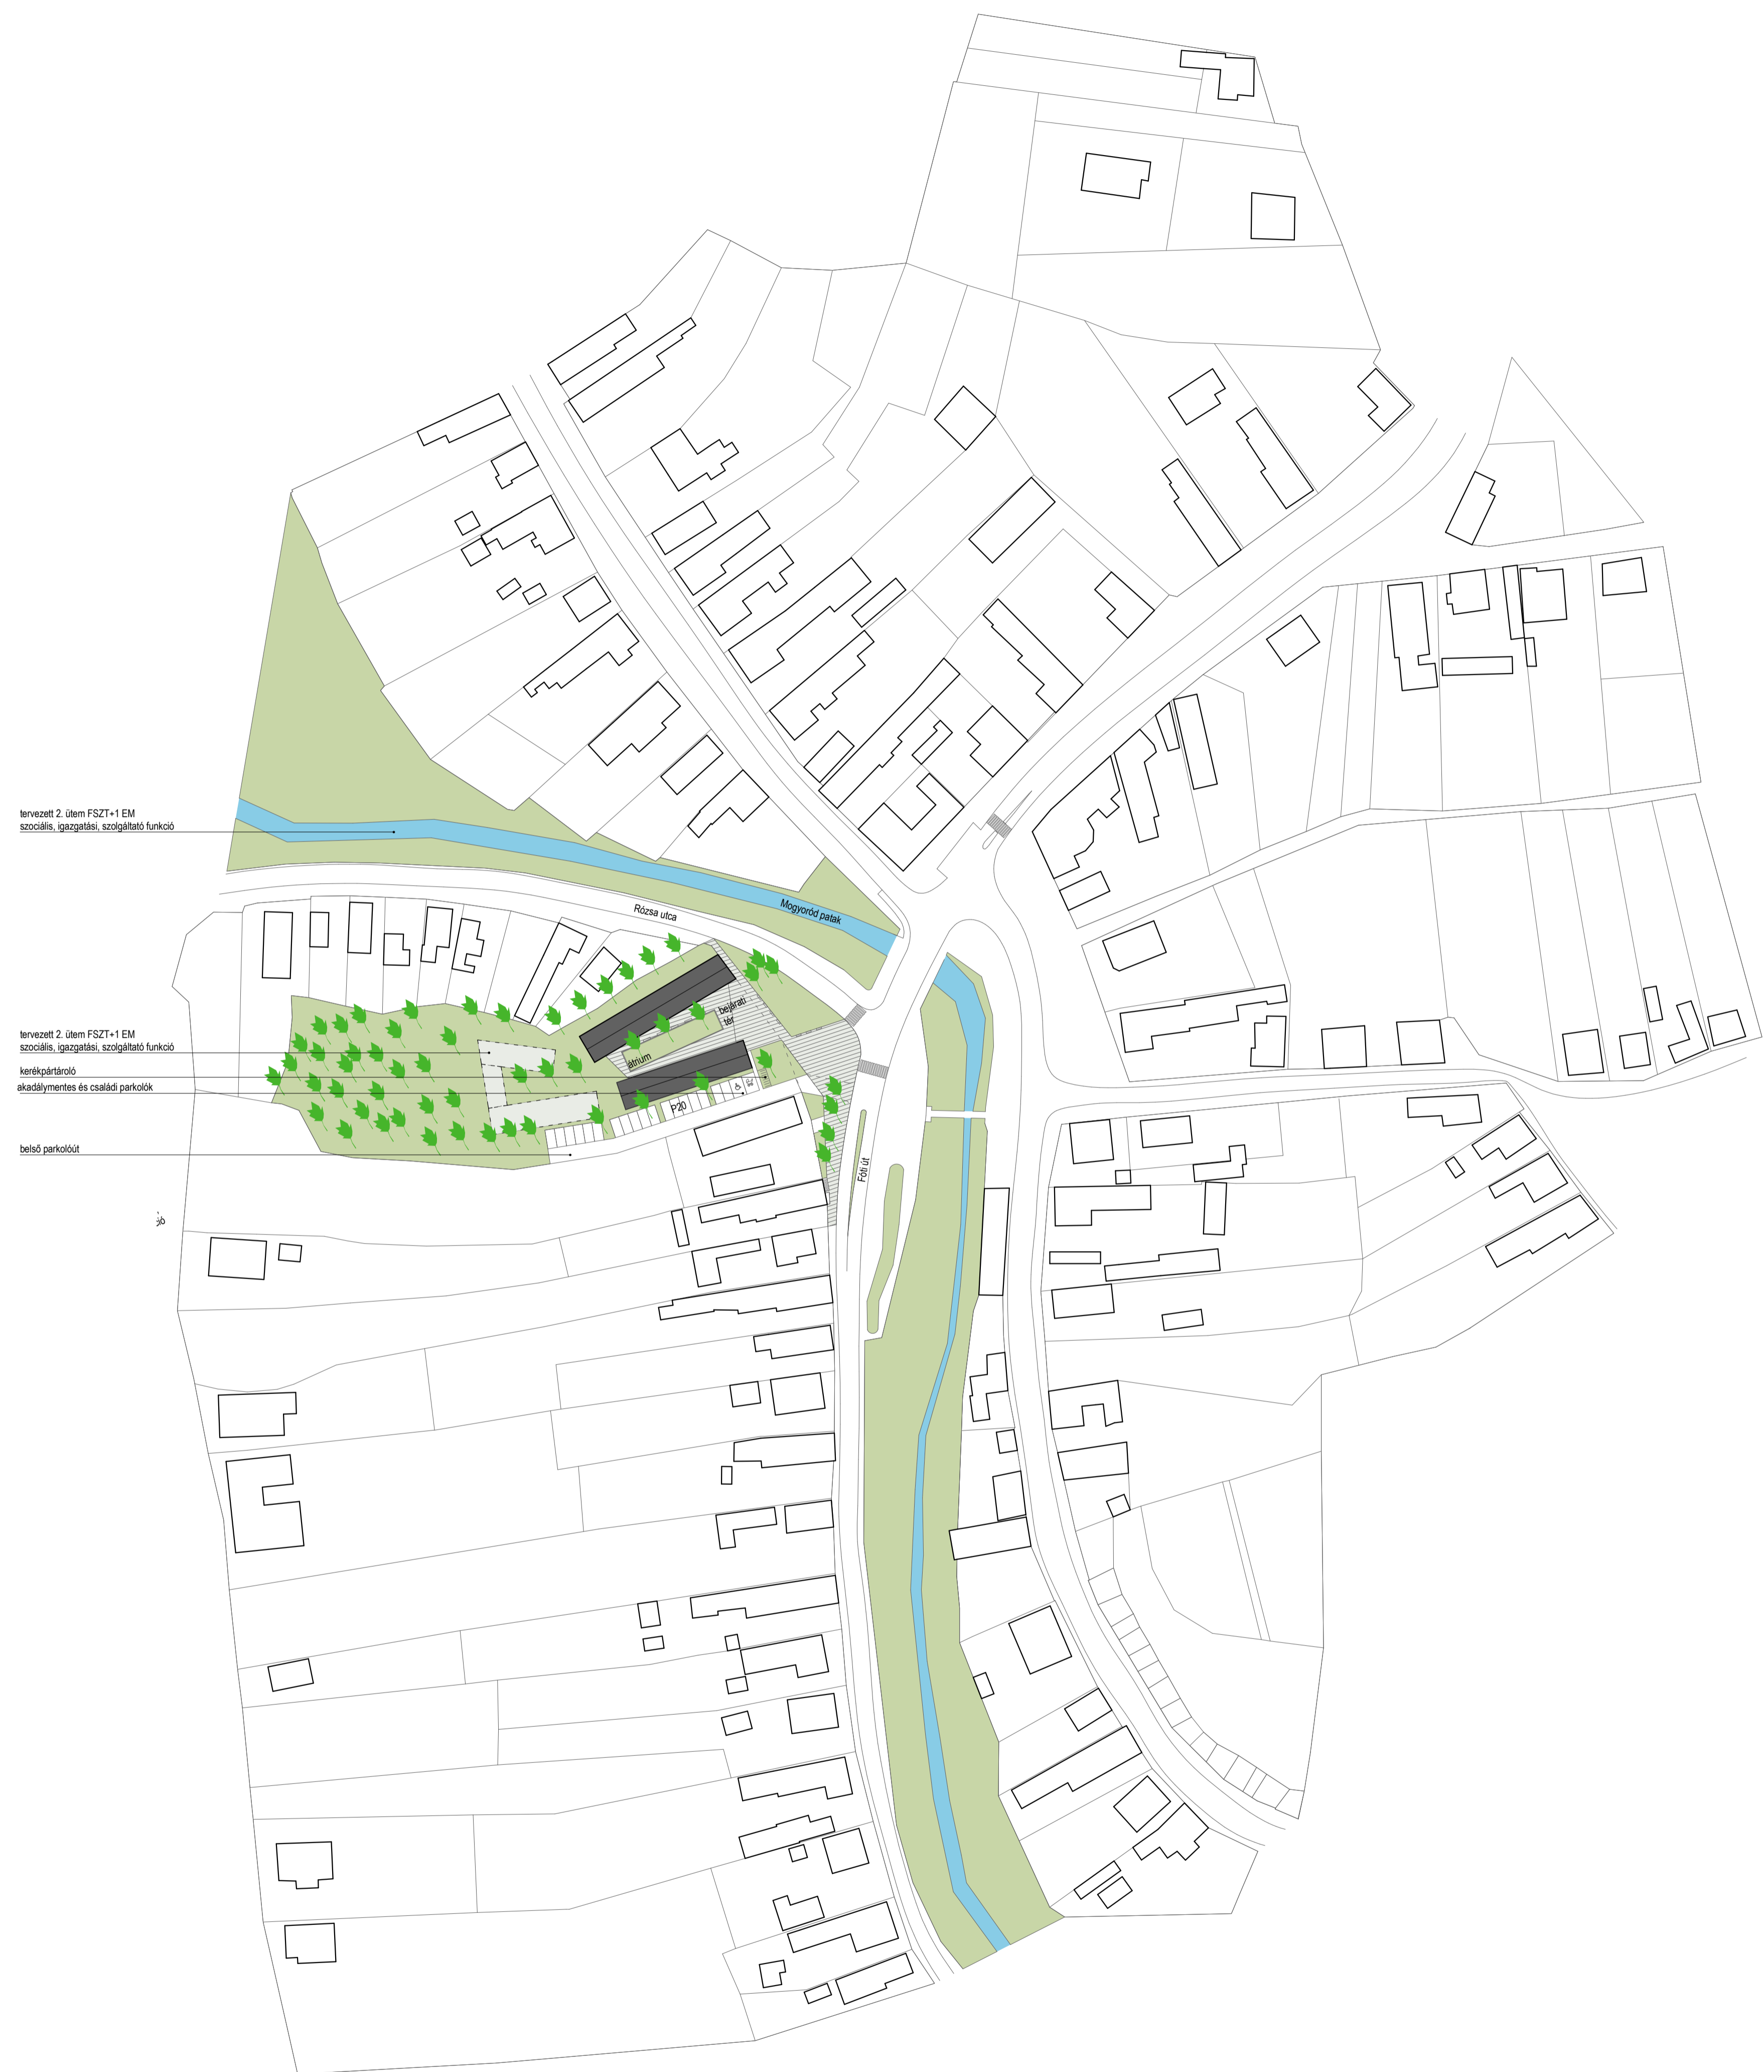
tervezett 2. ütem FSZT+1 EM
szociális, igazgatási, szolgáltató funkció

Mogyoród patak

Rózsa utca

bejárati tér

átrium

P20

tervezett 2. ütem FSZT+1 EM
szociális, igazgatási, szolgáltató funkció

kerékpártároló

akadálymentes és családi parkolók

belső parkolóút

Fóti út